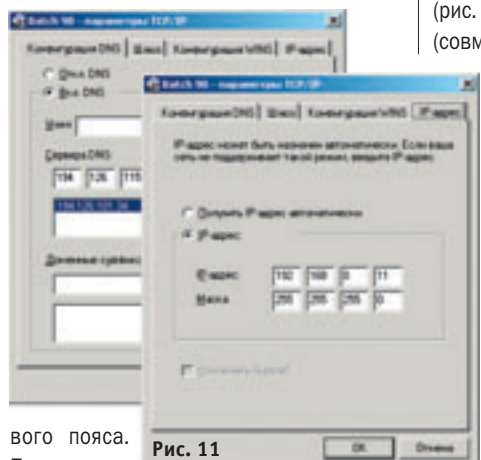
Batch 98 - параметры TCP/IP

Конфигурация DNS | Шлюз | Конфигурация WINS | IP-адрес

Откл. DNS
Вкл. DNS

Имя:

Сервера DNS:

194 126 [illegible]

194.126.101.34

Доменные суффиксы

Batch 98 - параметры TCP/IP

Конфигурация DNS | Шлюз | Конфигурация WINS | IP-адрес

IP-адрес может быть назначен автоматически. Если ваша сеть не поддерживает такой режим, введите IP-адрес.

Получить IP-адрес автоматически
IP-адрес:

IP-адрес: 192 168 0 11
Маска: 255 255 255 0

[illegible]

OK Отмена

Рис. 11

(рис.
(совм

вого пояса.